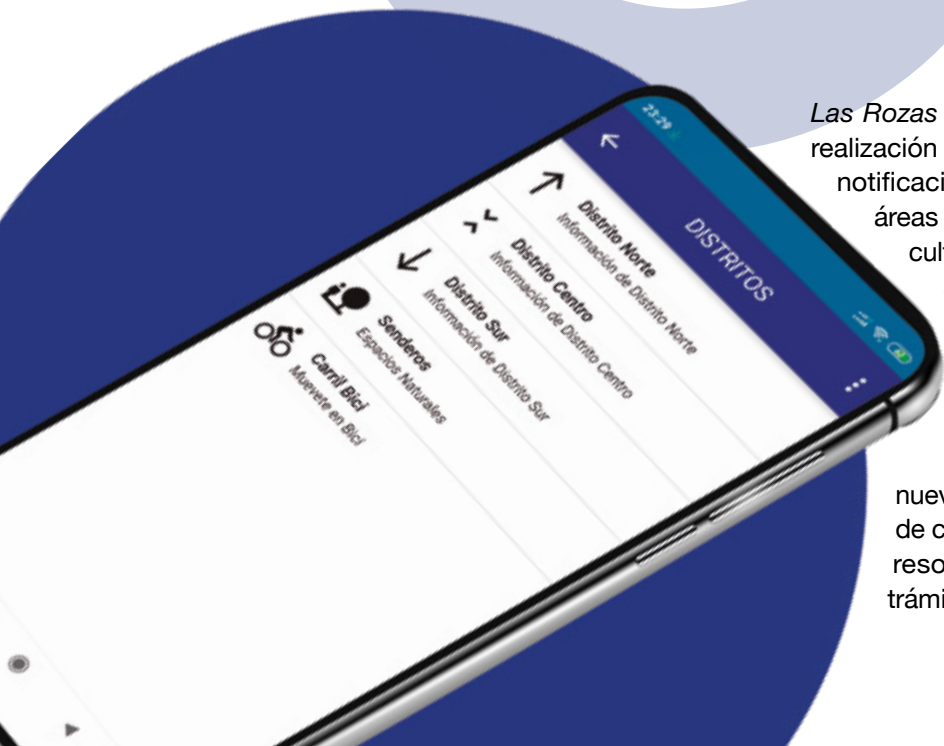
23:29

DISTRITOS

Distrito Norte
Información de Distrito Norte

Distrito Centro
Información de Distrito Centro

Distrito Sur
Información de Distrito Sur

Senderos
Espacios Naturales

Carril Bici
Muevete en Bici

Las Rozas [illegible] realización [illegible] notificaci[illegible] áreas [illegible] cult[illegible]

nuev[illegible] de c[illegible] reso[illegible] trámi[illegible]